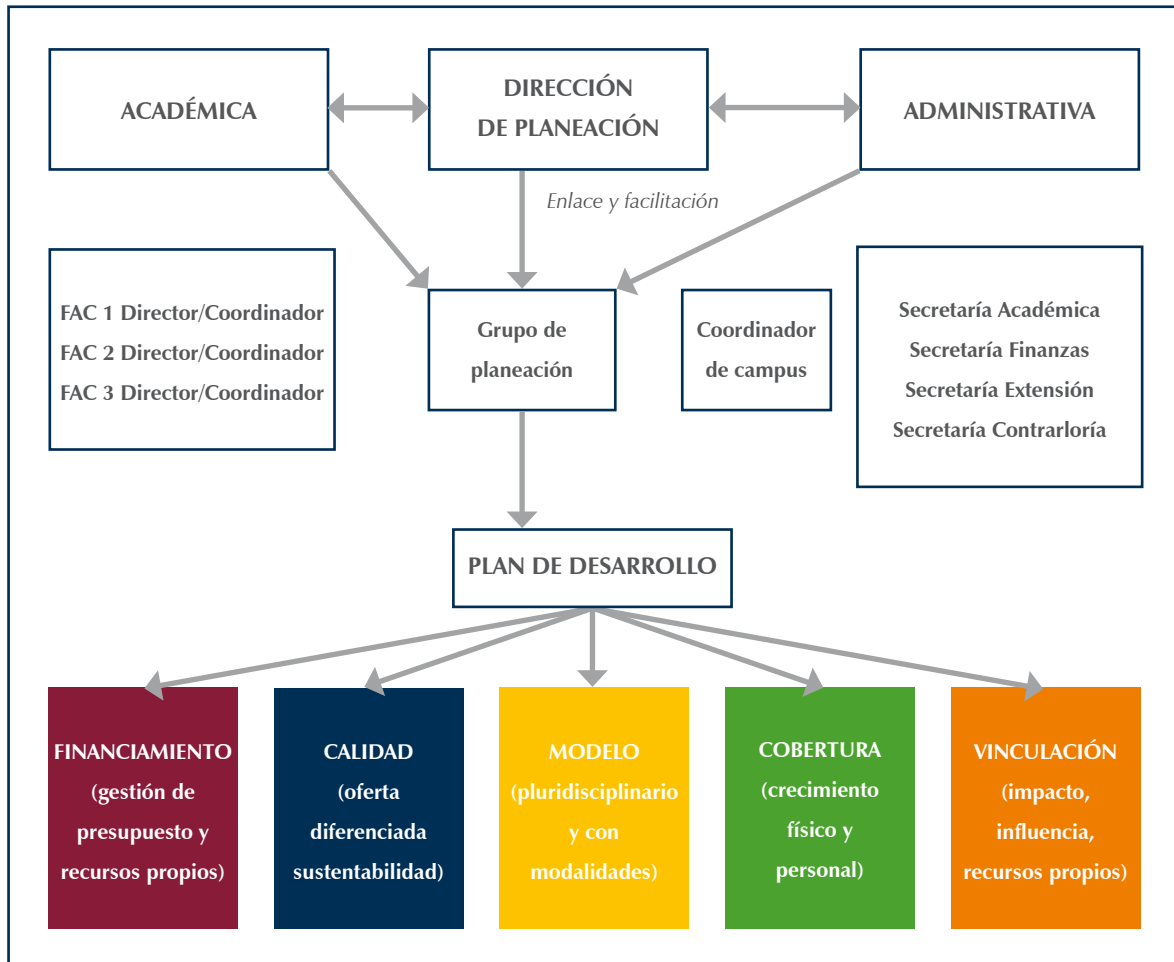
ACADÉMICA

DIRECCIÓN DE PLANEACIÓN

ADMINISTRATIVA

Enlace y facilitación

FAC 1 Director/Coordinador
FAC 2 Director/Coordinador
FAC 3 Director/Coordinador

Grupo de planeación

Coordinador de campus

Secretaría Académica
Secretaría Finanzas
Secretaría Extensión
Secretaría Contrarloría

PLAN DE DESARROLLO

FINANCIAMIENTO (gestión de presupuesto y recursos propios)

CALIDAD (oferta diferenciada sustentabilidad)

MODELO (pluridisciplinario y con modalidades)

COBERTURA (crecimiento físico y personal)

VINCULACIÓN (impacto, influencia, recursos propios)